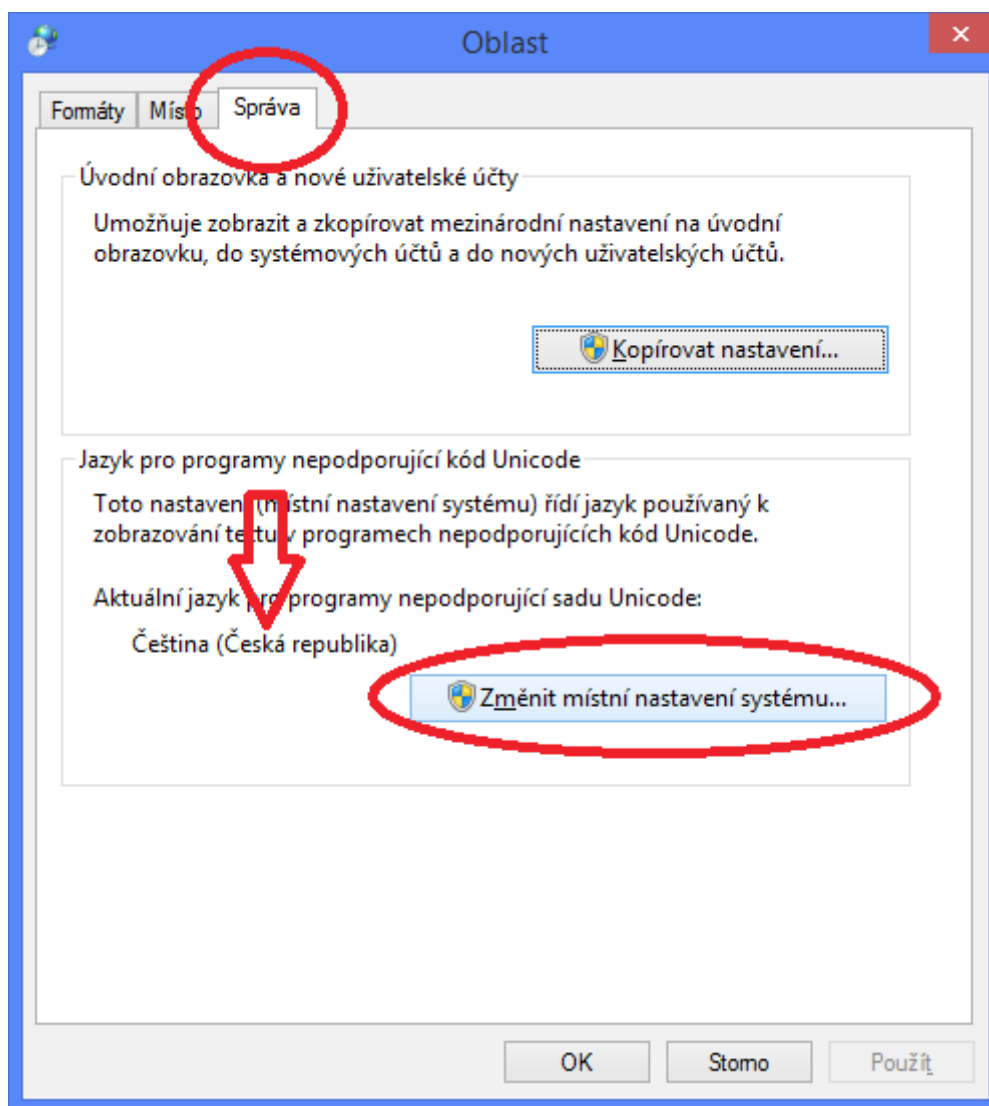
Oblast

Formáty Místo Správa

Úvodní obrazovka a nové uživatelské účty

Umožňuje zobrazit a zkopírovat mezinárodní nastavení na úvodní obrazovku, do systémových účtů a do nových uživatelských účtů.

Kopírovat nastavení...

Jazyk pro programy nepodporující kód Unicode

Toto nastavení (místní nastavení systému) řídí jazyk používaný k zobrazování textu v programech nepodporujících kód Unicode.

Aktuální jazyk pro programy nepodporující sadu Unicode:

Čeština (Česká republika)

Změnit místní nastavení systému...

OK Storno Použít